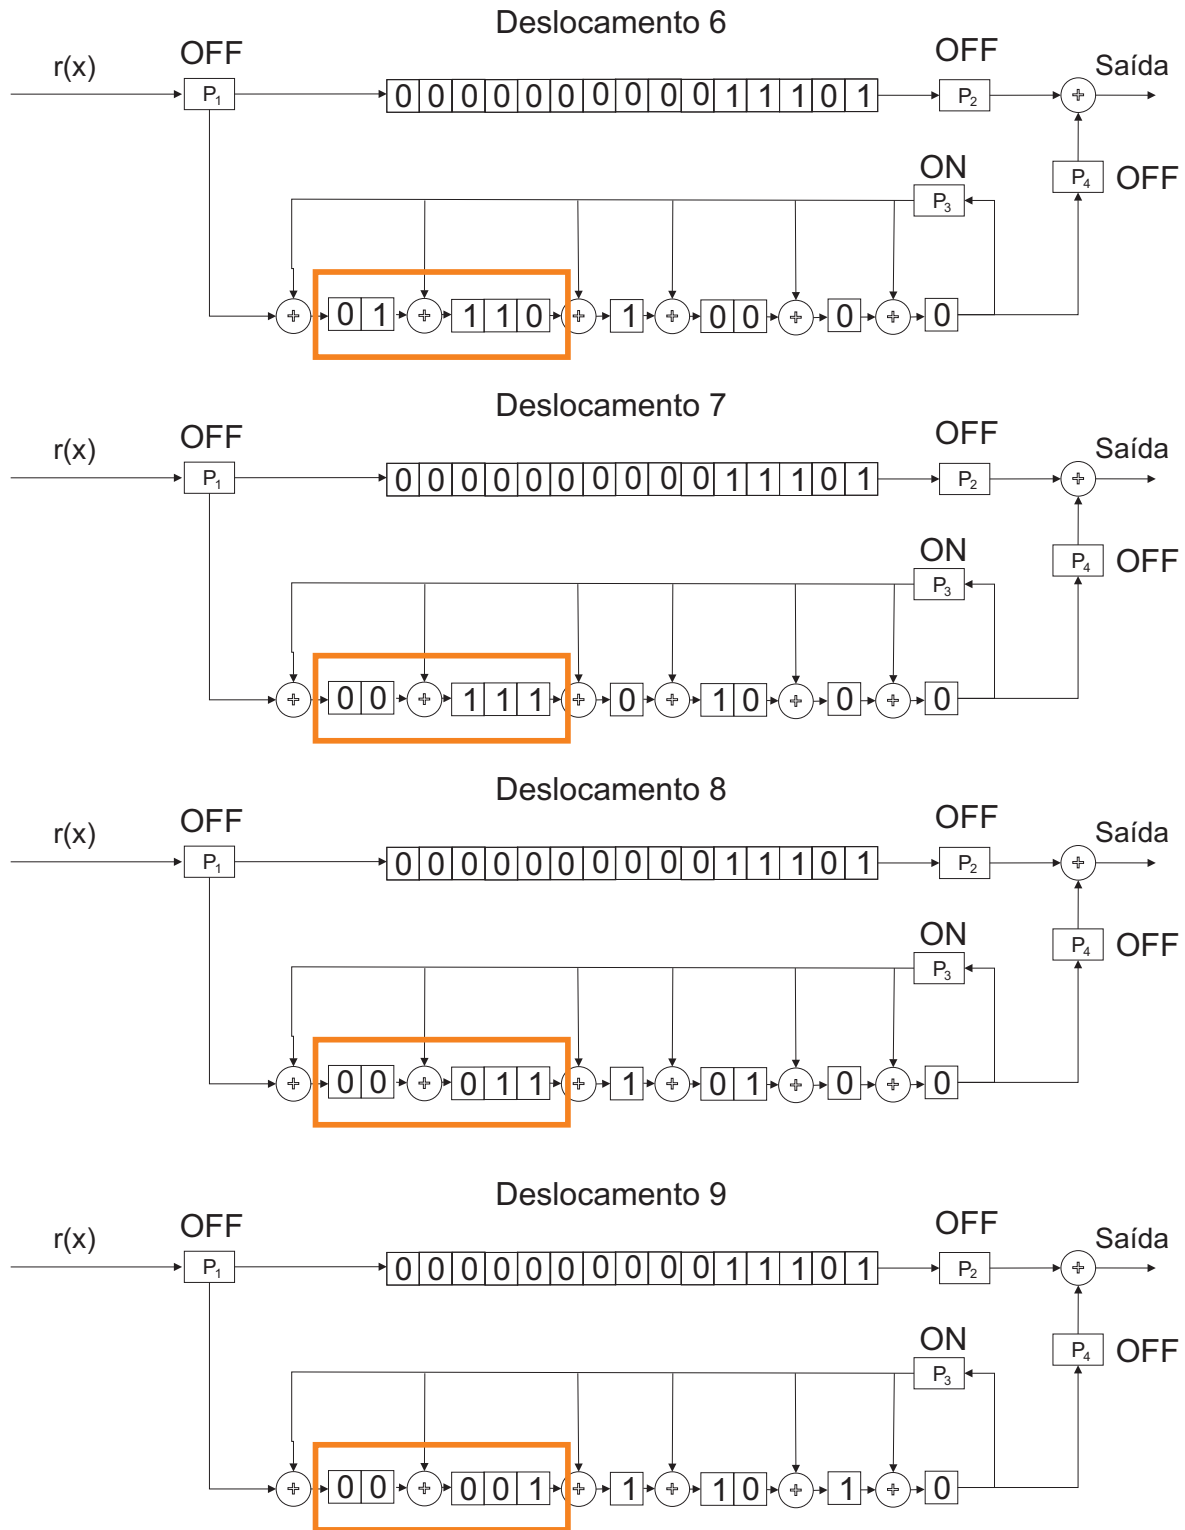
Deslocamento 6

r(x) OFF $P_1$ 0 0 0 0 0 0 0 0 0 0 1 1 1 0 1 OFF $P_2$ Saída

ON $P_3$ $P_4$ OFF

0 1 1 1 0 1 0 0 0 0

Deslocamento 7

r(x) OFF $P_1$ 0 0 0 0 0 0 0 0 0 0 1 1 1 0 1 OFF $P_2$ Saída

ON $P_3$ $P_4$ OFF

0 0 1 1 1 0 1 0 0 0

Deslocamento 8

r(x) OFF $P_1$ 0 0 0 0 0 0 0 0 0 0 1 1 1 0 1 OFF $P_2$ Saída

ON $P_3$ $P_4$ OFF

0 0 0 1 1 1 0 1 0 0

Deslocamento 9

r(x) OFF $P_1$ 0 0 0 0 0 0 0 0 0 0 1 1 1 0 1 OFF $P_2$ Saída

ON $P_3$ $P_4$ OFF

0 0 0 0 1 1 1 0 1 0